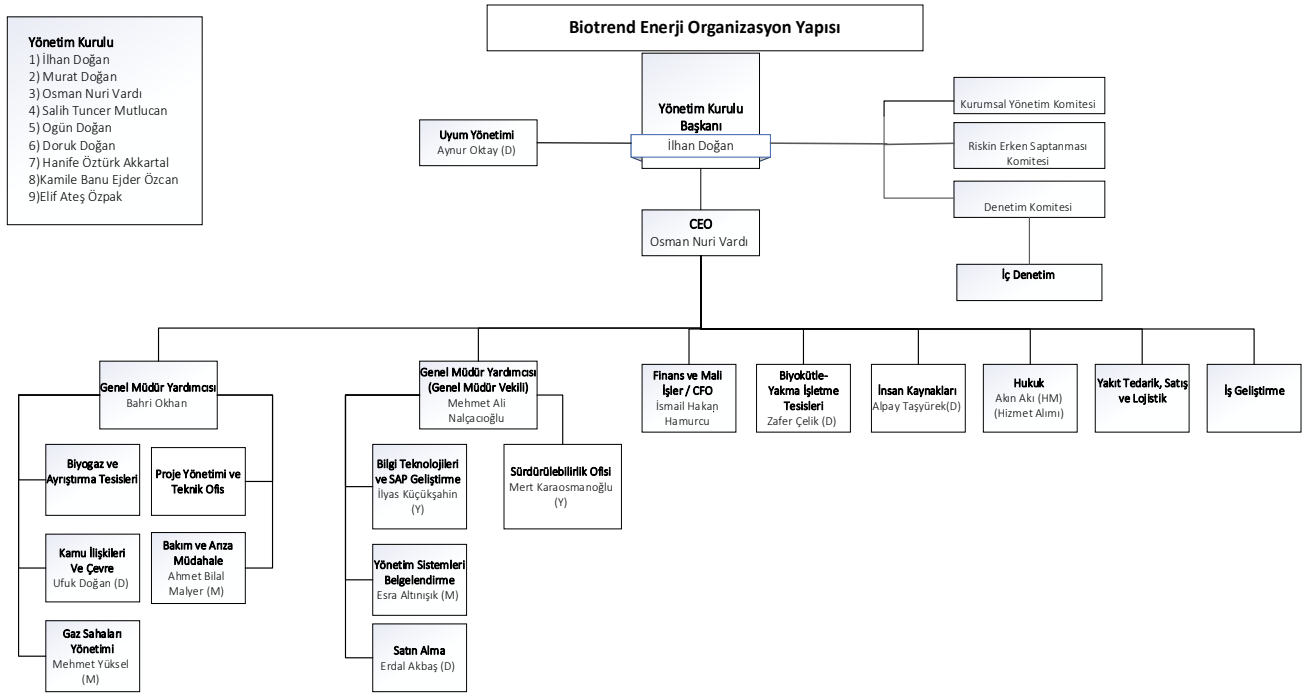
Yönetim Kurulu
1) İlhan Doğan
2) Murat Doğan
3) Osman Nuri Vardı
4) Salih Tuncer Mutlucan
5) Ogün Doğan
6) Doruk Doğan
7) Hanife Öztürk Akkartal
8)Kamile Banu Ejder Özcan
9)Elif Ateş Özpak

Biotrend Enerji Organizasyon Yapısı

Yönetim Kurulu Başkanı
İlhan Doğan

Uyum Yönetimi
Aynur Oktay (D)

Kurumsal Yönetim Komitesi

Riskin Erken Saptanması Komitesi

Denetim Komitesi

İç Denetim

CEO
Osman Nuri Vardı

Genel Müdür Yardımcısı
Bahri Okhan

Biyogaz ve Ayrıştırma Tesisleri

Proje Yönetimi ve Teknik Ofis

Kamu İlişkileri Ve Çevre
Ufuk Doğan (D)

Bakım ve Arıza Müdahale
Ahmet Bilal Malyer (M)

Gaz Sahaları Yönetimi
Mehmet Yüksel (M)

Genel Müdür Yardımcısı (Genel Müdür Vekili)
Mehmet Ali Nalçacıoğlu

Bilgi Teknolojileri ve SAP Geliştirme
İlyas Küçükşahin (Y)

Sürdürülebilirlik Ofisi
Mert Karaosmanoğlu (Y)

Yönetim Sistemleri Belgelendirme
Esra Altınışık (M)

Satın Alma
Erdal Akbaş (D)

Finans ve Mali İşler / CFO
İsmail Hakan Hamurcu

Biyokütle-Yakma İşletme Tesisleri
Zafer Çelik (D)

İnsan Kaynakları
Alpay Taşyürek(D)

Hukuk
Akın Akı (HM)
(Hizmet Alımı)

Yakıt Tedarik, Satış ve Lojistik

İş Geliştirme